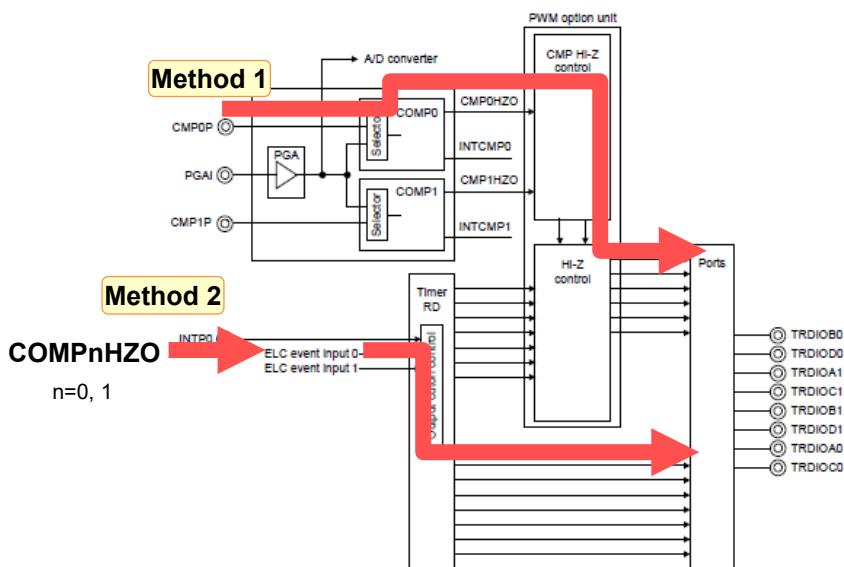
PWM option unit

CMP HI-Z control

A/D converter

Method 1

COMP0

CMP0HZO

CMP0P

Selector

INTCMP0

PGAI

PGA

COMP1

CMP1HZO

CMP1P

Selector

INTCMP1

Ports

HI-Z control

Timer RD

Method 2

INTP0

COMPnHZO

ELC event input 0

ELC event input 1

n=0, 1

Output control

TRDIOB0
TRDIOD0
TRDIOA1
TRDIOC1
TRDIOB1
TRDIOD1
TRDIOA0
TRDIOC0